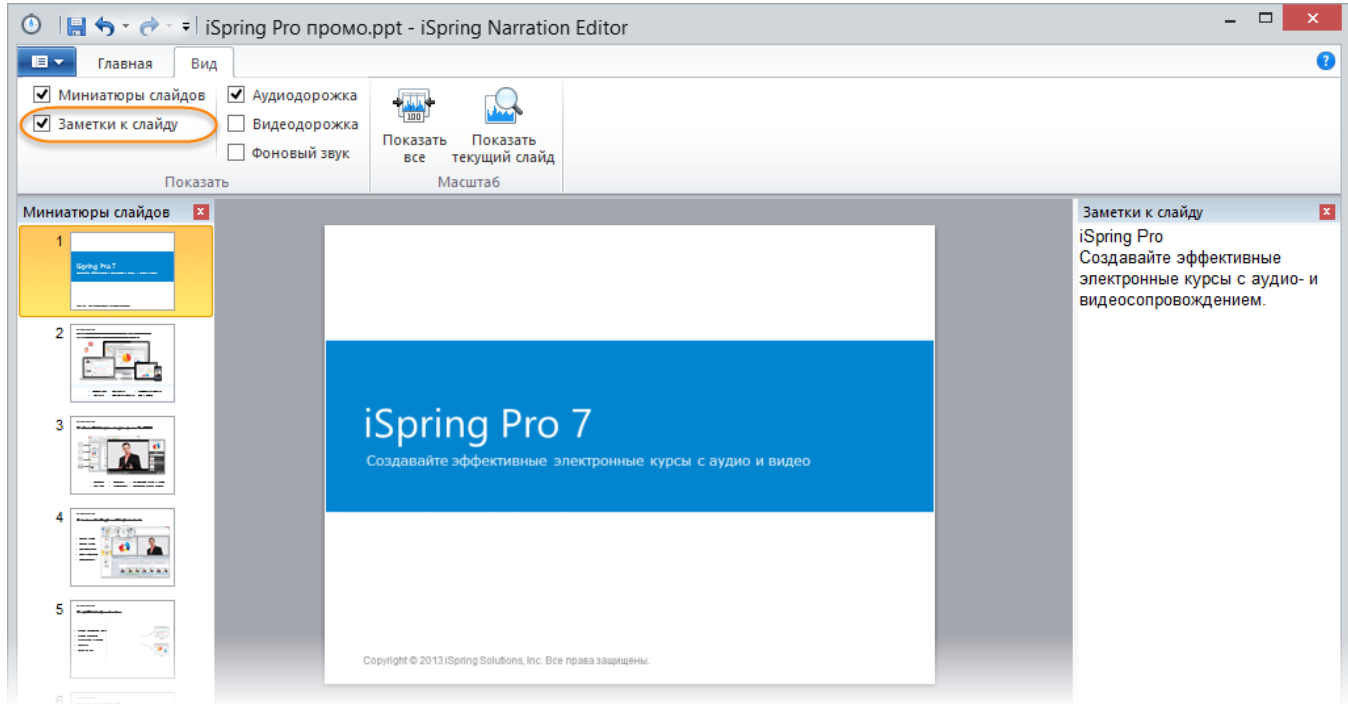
iSpring Pro промо.ppt - iSpring Narration Editor

Главная
Вид

Миниатюры слайдов
Заметки к слайду
Аудиодорожка
Видеодорожка
Фоновый звук
Показать
Показать все
Показать текущий слайд
Масштаб

Миниатюры слайдов
1
2
3
4
5

iSpring Pro 7
Создавайте эффективные электронные курсы с аудио и видео

Copyright © 2013 iSpring Solutions, Inc. Все права защищены.

Заметки к слайду
iSpring Pro
Создавайте эффективные электронные курсы с аудио- и видеосопровождением.